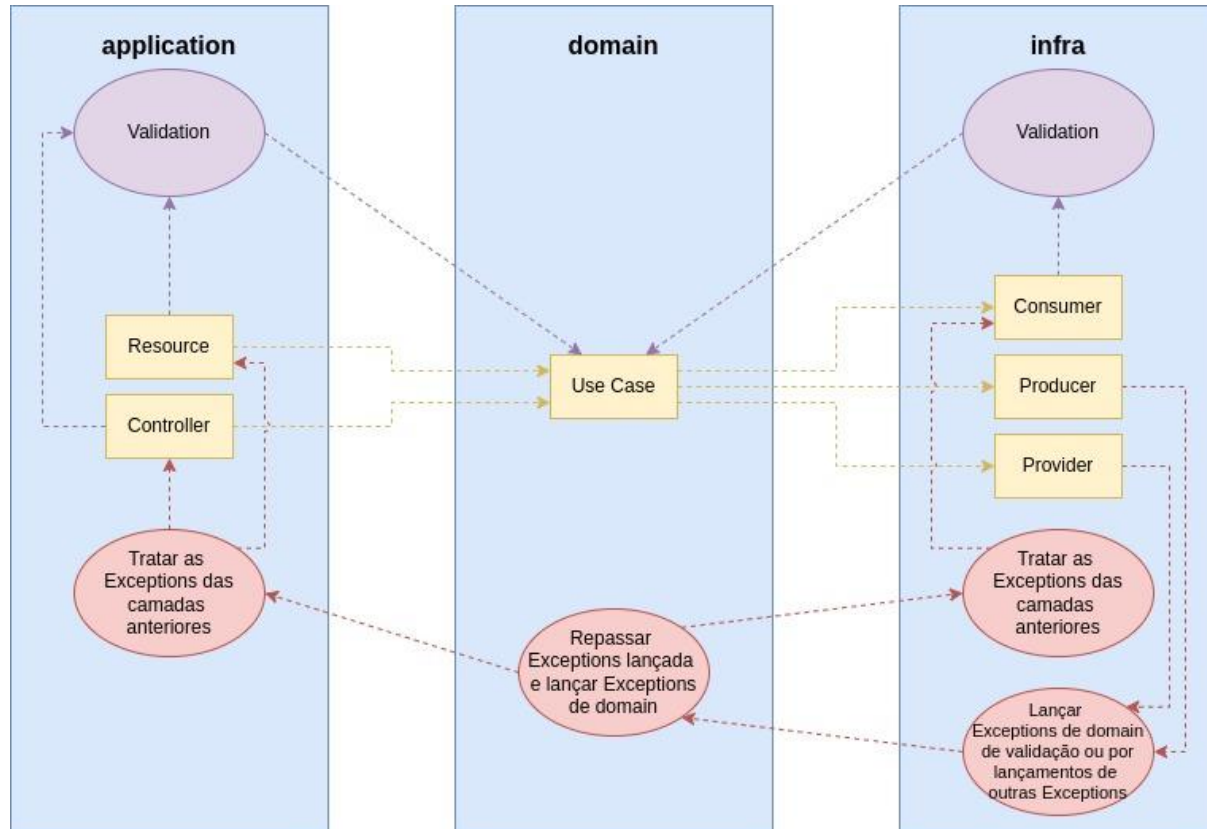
application

domain

infra

Validation

Validation

Resource

Controller

Use Case

Consumer

Producer

Provider

Tratar as Exceptions das camadas anteriores

Tratar as Exceptions das camadas anteriores

Repassar Exceptions lançada e lançar Exceptions de domain

Lançar Exceptions de domain de validação ou por lançamentos de outras Exceptions